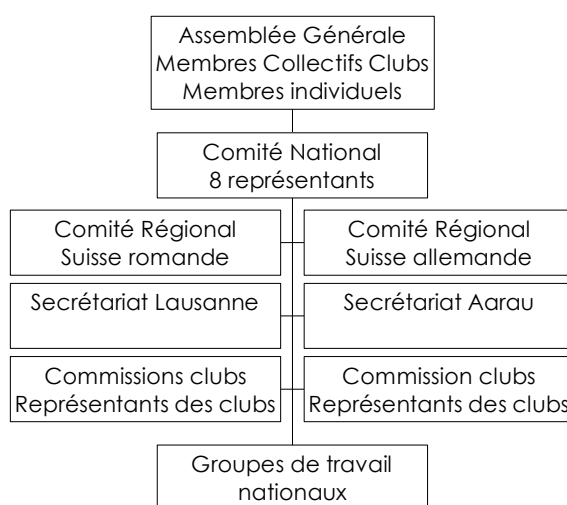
Assemblée Générale
Membres Collectifs Clubs
Membres individuels

Comité National
8 représentants

Comité Régional
Suisse romande

Comité Régional
Suisse allemande

Secrétariat Lausanne

Secrétariat Aarau

Commissions clubs
Représentants des clubs

Commission clubs
Représentants des clubs

Groupes de travail
nationaux